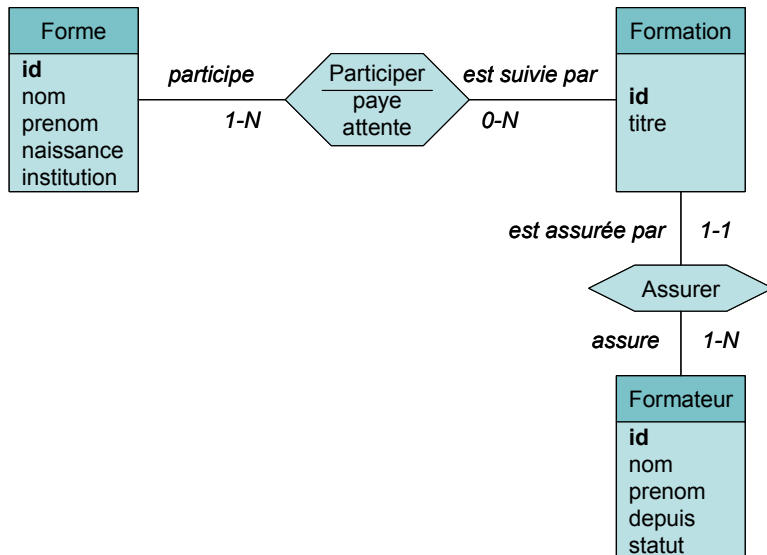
Forme
id
nom
prenom
naissance
institution

participe
1-N

Participer
paye
attente

est suivie par
0-N

Formation
id
titre

est assurée par
1-1

Assurer

assure
1-N

Formateur
id
nom
prenom
depuis
statut